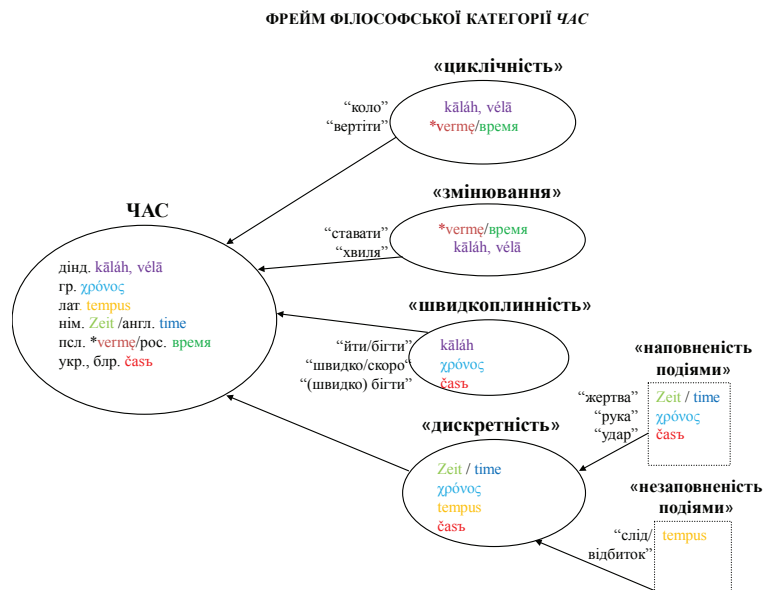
ФРЕЙМ ФІЛОСОФСЬКОЇ КАТЕГОРІЇ *ЧАС*

«циклічність»

"коло"
"вертіти"

kāláh, vélā
*vermę/время

«змінювання»

"ставати"
"хвиля"

*vermę/время
kāláh, vélā

ЧАС

дінд. kāláh, vélā
гр. χρόνος
лат. tempus
нім. Zeit /англ. time
псл. *vermę/рос. время
укр., блр. časъ

«швидкоплинність»

"йти/бігти"
"швидко/скоро"
"(швидко) бігти"

kāláh
χρόνος
časъ

«наповненість подіями»

"жертва"
"рука"
"удар"

Zeit / time
χρόνος
časъ

«дискретність»

Zeit / time
χρόνος
tempus
časъ

«незаповненість подіями»

"слід/відбиток"

tempus